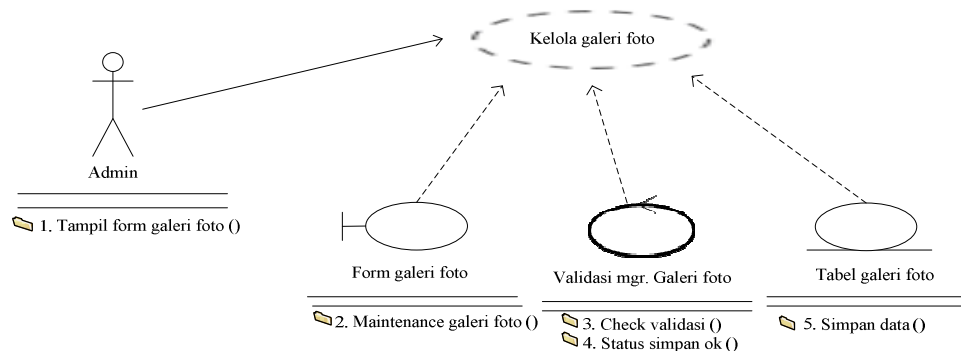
Kelola galeri foto

Admin

1. Tampil form galeri foto ()

Form galeri foto

2. Maintenance galeri foto ()

Validasi mgr. Galeri foto

3. Check validasi ()
4. Status simpan ok ()

Tabel galeri foto

5. Simpan data ()